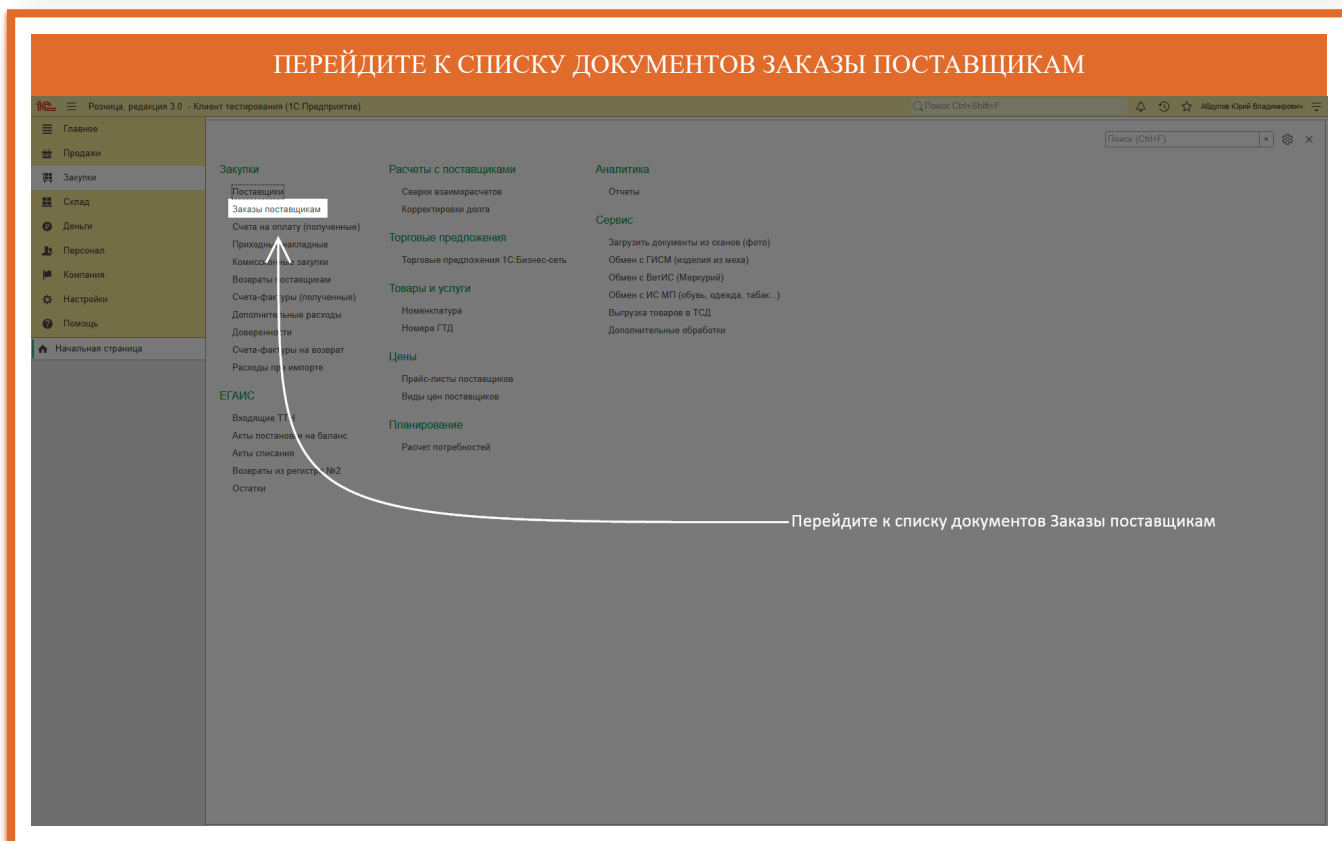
ПЕРЕЙДИТЕ К СПИСКУ ДОКУМЕНТОВ ЗАКАЗЫ ПОСТАВЩИКАМ

1С Розница, редакция 3.0 - Клиент тестирования (1С:Предприятие)
Поиск Ctrl+Shift+F
Абдулов Юрий Владимирович

Главное
Продажи
Закупки
Склад
Деньги
Персонал
Компания
Настройки
Помощь
Начальная страница

Поиск (Ctrl+F)

Закупки
Поставщики
Заказы поставщикам
Счета на оплату (полученные)
Приходные накладные
Комиссионные закупки
Возвраты поставщикам
Счета-фактуры (полученные)
Дополнительные расходы
Доверенности
Счета-фактуры на возврат
Расходы при импорте

ЕГАИС
Входящие ТТН
Акты постановки на баланс
Акты списания
Возвраты из регистра №2
Остатки

Расчеты с поставщиками
Сверки взаиморасчетов
Корректировки долга

Торговые предложения
Торговые предложения 1С:Бизнес-сеть

Товары и услуги
Номенклатура
Номера ГТД

Цены
Прайс-листы поставщиков
Виды цен поставщиков

Планирование
Расчет потребностей

Аналитика
Отчеты

Сервис
Загрузить документы из сканов (фото)
Обмен с ГИСМ (изделия из меха)
Обмен с ВетИС (Меркурий)
Обмен с ИС МП (обувь, одежда, табак...)
Выгрузка товаров в ТСД
Дополнительные обработки

Перейдите к списку документов Заказы поставщикам